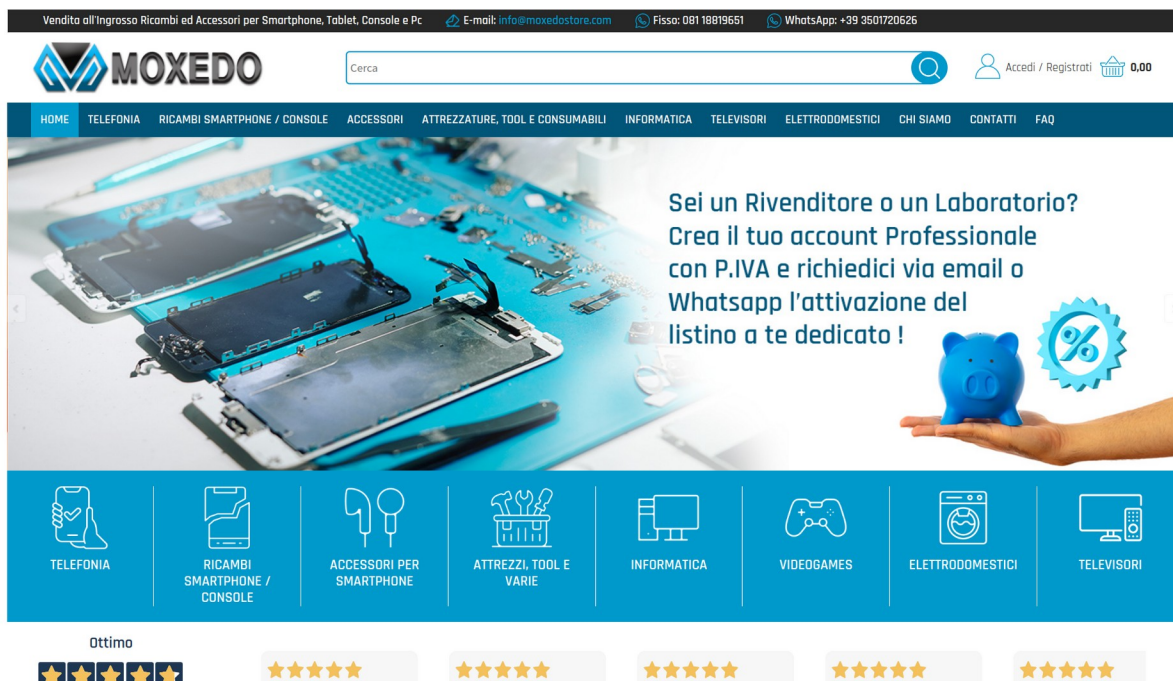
Vendita all'Ingrosso Ricambi ed Accessori per Smartphone, Tablet, Console e Pc E-mail: info@moxedostore.com Fisso: 081 18819651 WhatsApp: +39 3501720626

MOXEDO

Cerca

Accedi / Registrati 0,00

HOME TELEFONIA RICAMBI SMARTPHONE / CONSOLE ACCESSORI ATTREZZATURE, TOOL E CONSUMABILI INFORMATICA TELEVISORI ELETTRODOMESTICI CHI SIAMO CONTATTI FAQ

Sei un Rivenditore o un Laboratorio? Crea il tuo account Professionale con P.IVA e richiedici via email o Whatsapp l'attivazione del listino a te dedicato !

%

TELEFONIA

RICAMBI SMARTPHONE / CONSOLE

ACCESSORI PER SMARTPHONE

ATTREZZI, TOOL E VARIE

INFORMATICA

VIDEOGAMES

ELETTRODOMESTICI

TELEVISORI

Ottimo